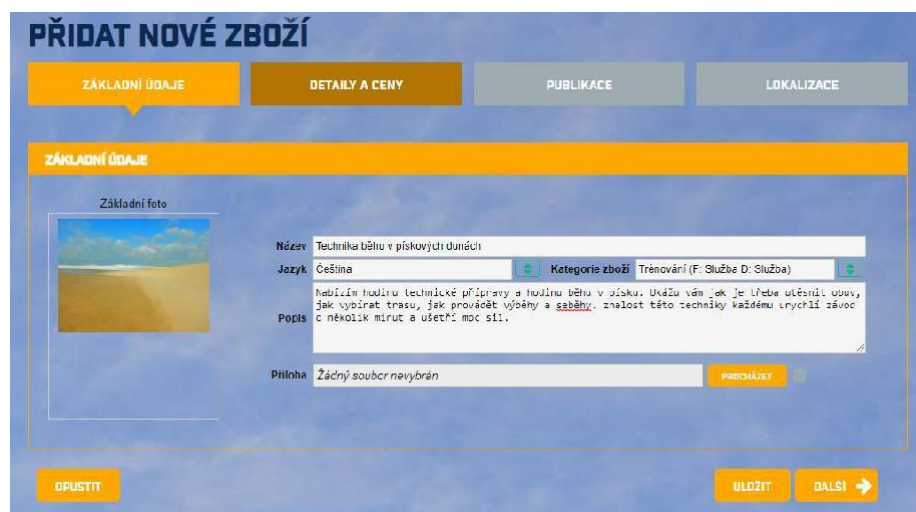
PŘIDAT NOVÉ ZBOŽÍ

ZÁKLADNÍ ÚDAJE

DETAILY A CENY

PUBLIKACE

LOKALIZACE

ZÁKLADNÍ ÚDAJE

Základní foto

Název Technika běhu v pískových dunách

Jazyk Čeština

Kategorie zboží Trénování (F: Služba D: Služba)

Popis Nabízím hodinu technické přípravy a hodinu běhu v písku. Ukážu vám jak je třeba utěsnit obuv, jak vybírat trasu, jak provádět výběhy a seběhy. znalost této techniky každému urychlí závod o několik minut a ušetří moc sil.

Příloha Žádný soubor nevybrán

PROCHÁZET

OPUSTIT

ULOŽIT

DALŠÍ